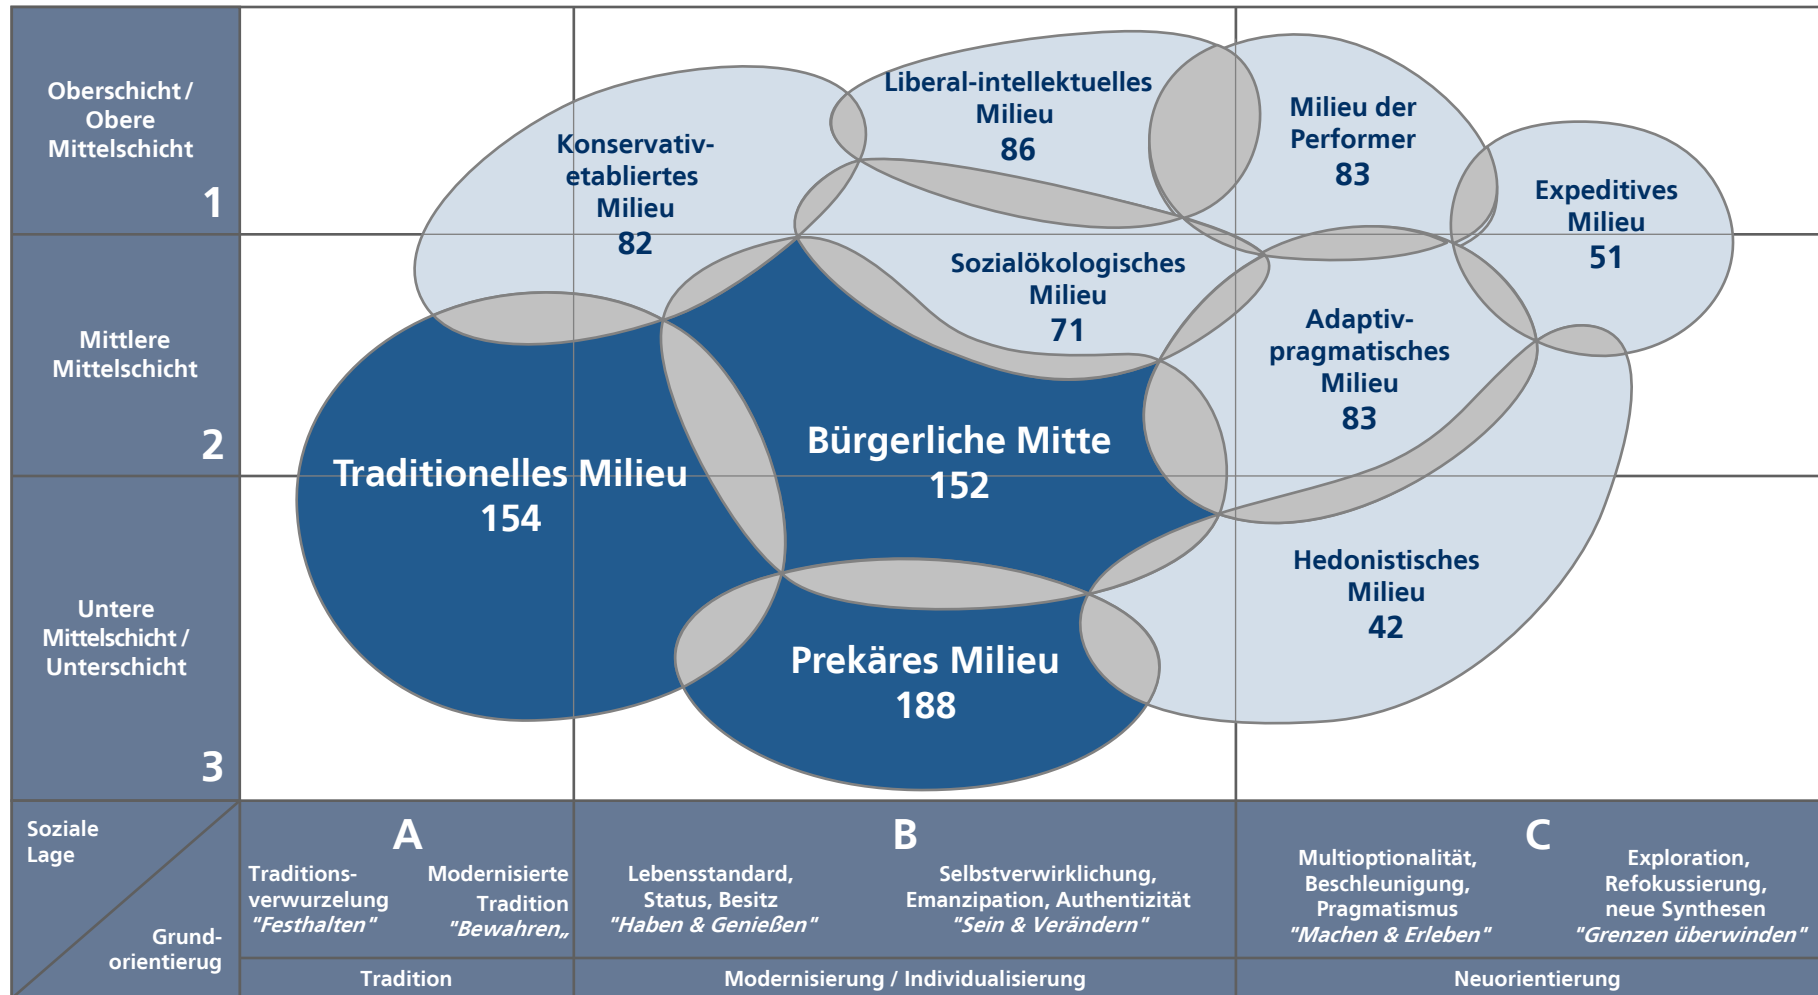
Oberschicht / Obere Mittelschicht
1

Mittlere Mittelschicht
2

Untere Mittelschicht / Unterschicht
3

Konservativ-etabliertes Milieu
82

Liberal-intellektuelles Milieu
86

Milieu der Performer
83

Expeditives Milieu
51

Sozialökologisches Milieu
71

Adaptiv-pragmatisches Milieu
83

Traditionelles Milieu
154

Bürgerliche Mitte
152

Hedonistisches Milieu
42

Prekäres Milieu
188

Soziale Lage

Grund-orientierug

A

Traditions-verwurzelung
"Festhalten"

Modernisierte Tradition
"Bewahren„

B

Lebensstandard, Status, Besitz
"Haben & Genießen"

Selbstverwirklichung, Emanzipation, Authentizität
"Sein & Verändern"

C

Multioptionalität, Beschleunigung, Pragmatismus
"Machen & Erleben"

Exploration, Refokussierung, neue Synthesen
"Grenzen überwinden"

Tradition

Modernisierung / Individualisierung

Neuorientierung